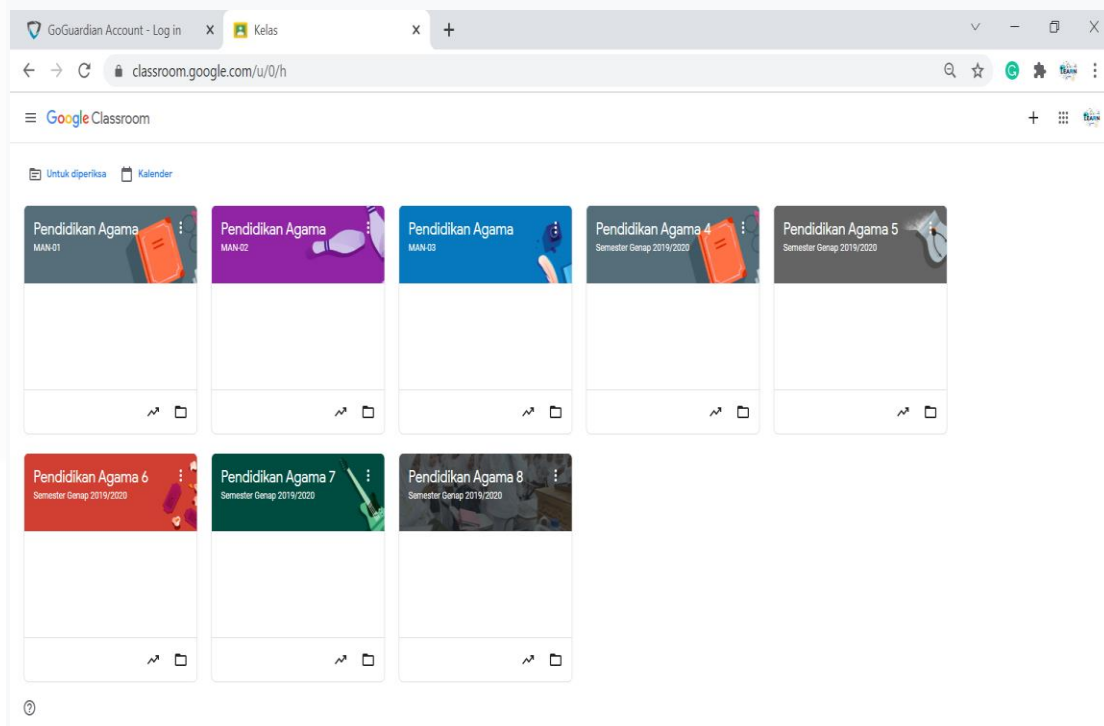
GoGuardian Account - Log in X

Kelas X

+

classroom.google.com/u/0/h

Google Classroom

Untuk diperiksa

Kalender

Pendidikan Agama
MAN-01

Pendidikan Agama
MAN-02

Pendidikan Agama
MAN-03

Pendidikan Agama 4
Semester Genap 2019/2020

Pendidikan Agama 5
Semester Genap 2019/2020

Pendidikan Agama 6
Semester Genap 2019/2020

Pendidikan Agama 7
Semester Genap 2019/2020

Pendidikan Agama 8
Semester Genap 2019/2020